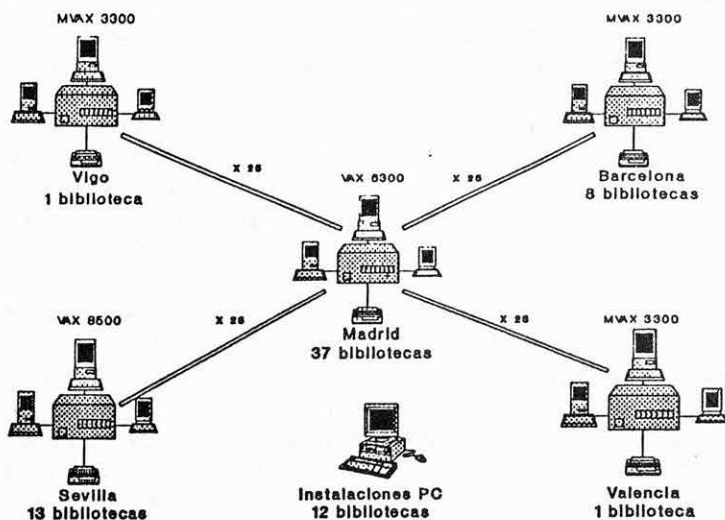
MVAX 3300

MVAX 3300

X 25

X 25

Vigo
1 biblioteca

VAX 6300

Barcelona
8 bibliotecas

VAX 6500

X 25

X 25

MVAX 3300

Madrid
37 bibliotecas

Sevilla
13 bibliotecas

Instalaciones PC
12 bibliotecas

Valencia
1 biblioteca